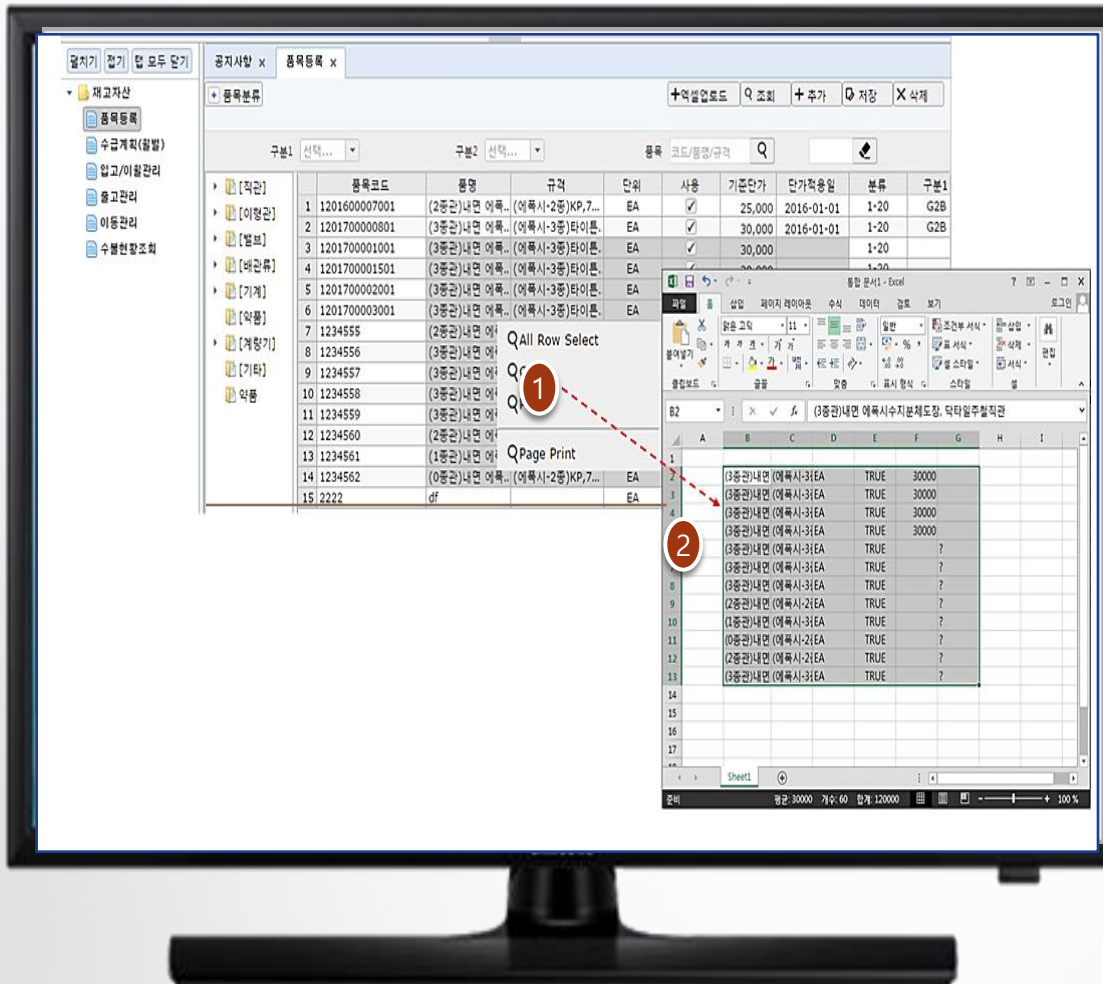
펼치기 접기 탭 모두 닫기

재고자산
품목등록
수급계획(월별)
입고/이월관리
출고관리
이동관리
수불현황조회

공지사항 x 품목등록 x

+ 품목분류

+엑셀업로드 조회 + 추가 저장 X 삭제

구분1 선택... 구분2 선택... 품목 코드/품명/규격

[직관]
[이형관]
[밸브]
[배관류]
[기계]
[약품]
[계량기]
[기타]
약품

| | 품목코드 | 품명 | 규격 | 단위 | 사용 | 기준단가 | 단가적용일 | 분류 | 구분1 |
|---|---|---|---|---|---|---|---|---|---|
| 1 | 1201600007001 | (2종관)내면 에폭.. | (에폭시-2종)KP,7... | EA | ✓ | 25,000 | 2016-01-01 | 1-20 | G2B |
| 2 | 1201700000801 | (3종관)내면 에폭.. | (에폭시-3종)타이튼. | EA | ✓ | 30,000 | 2016-01-01 | 1-20 | G2B |
| 3 | 1201700001001 | (3종관)내면 에폭.. | (에폭시-3종)타이튼. | EA | ✓ | 30,000 | | 1-20 | |
| 4 | 1201700001501 | (3종관)내면 에폭.. | (에폭시-3종)타이튼. | EA | | | | | |
| 5 | 1201700002001 | (3종관)내면 에폭.. | (에폭시-3종)타이튼. | EA | | | | | |
| 6 | 1201700003001 | (3종관)내면 에폭.. | (에폭시-3종)타이튼. | EA | | | | | |
| 7 | 1234555 | (2종관)내면 에 | | | | | | | |
| 8 | 1234556 | (3종관)내면 에 | | | | | | | |
| 9 | 1234557 | (3종관)내면 에 | | | | | | | |
| 10 | 1234558 | (3종관)내면 에 | | | | | | | |
| 11 | 1234559 | (3종관)내면 에 | | | | | | | |
| 12 | 1234560 | (2종관)내면 에 | | | | | | | |
| 13 | 1234561 | (1종관)내면 에 | | | | | | | |
| 14 | 1234562 | (0종관)내면 에폭.. | (에폭시-2종)KP,7... | EA | | | | | |
| 15 | 2222 | df | | EA | | | | | |

QAll Row Select
Q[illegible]
Q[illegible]
QPage Print

1
2

통합 문서1 - Excel
파일 홈 삽입 페이지 레이아웃 수식 데이터 검토 보기 로그인
맑은 고딕 11 일반 조건부 서식 표 서식 셀 스타일 삽입 삭제 서식 편집
붙여넣기 클립보드 글꼴 맞춤 표시 형식 스타일 셀

B2 (3종관)내면 에폭시수지분체도장, 닥타일주철직관

| | A | B | C | D | E | F | G | H | I |
|---|---|---|---|---|---|---|---|---|---|
| 1 | | | | | | | | | |
| 2 | | (3종관)내면 | (에폭시-3 | EA | TRUE | 30000 | | | |
| 3 | | (3종관)내면 | (에폭시-3 | EA | TRUE | 30000 | | | |
| 4 | | (3종관)내면 | (에폭시-3 | EA | TRUE | 30000 | | | |
| 5 | | (3종관)내면 | (에폭시-3 | EA | TRUE | 30000 | | | |
| 6 | | (3종관)내면 | (에폭시-3 | EA | TRUE | | ? | | |
| 7 | | (3종관)내면 | (에폭시-3 | EA | TRUE | | ? | | |
| 8 | | (3종관)내면 | (에폭시-3 | EA | TRUE | | ? | | |
| 9 | | (2종관)내면 | (에폭시-2 | EA | TRUE | | ? | | |
| 10 | | (1종관)내면 | (에폭시-3 | EA | TRUE | | ? | | |
| 11 | | (0종관)내면 | (에폭시-2 | EA | TRUE | | ? | | |
| 12 | | (2종관)내면 | (에폭시-2 | EA | TRUE | | ? | | |
| 13 | | (3종관)내면 | (에폭시-3 | EA | TRUE | | ? | | |
| 14 | | | | | | | | | |
| 15 | | | | | | | | | |
| 16 | | | | | | | | | |
| 17 | | | | | | | | | |

Sheet1

준비 평균: 30000 개수: 60 합계: 120000 100 %